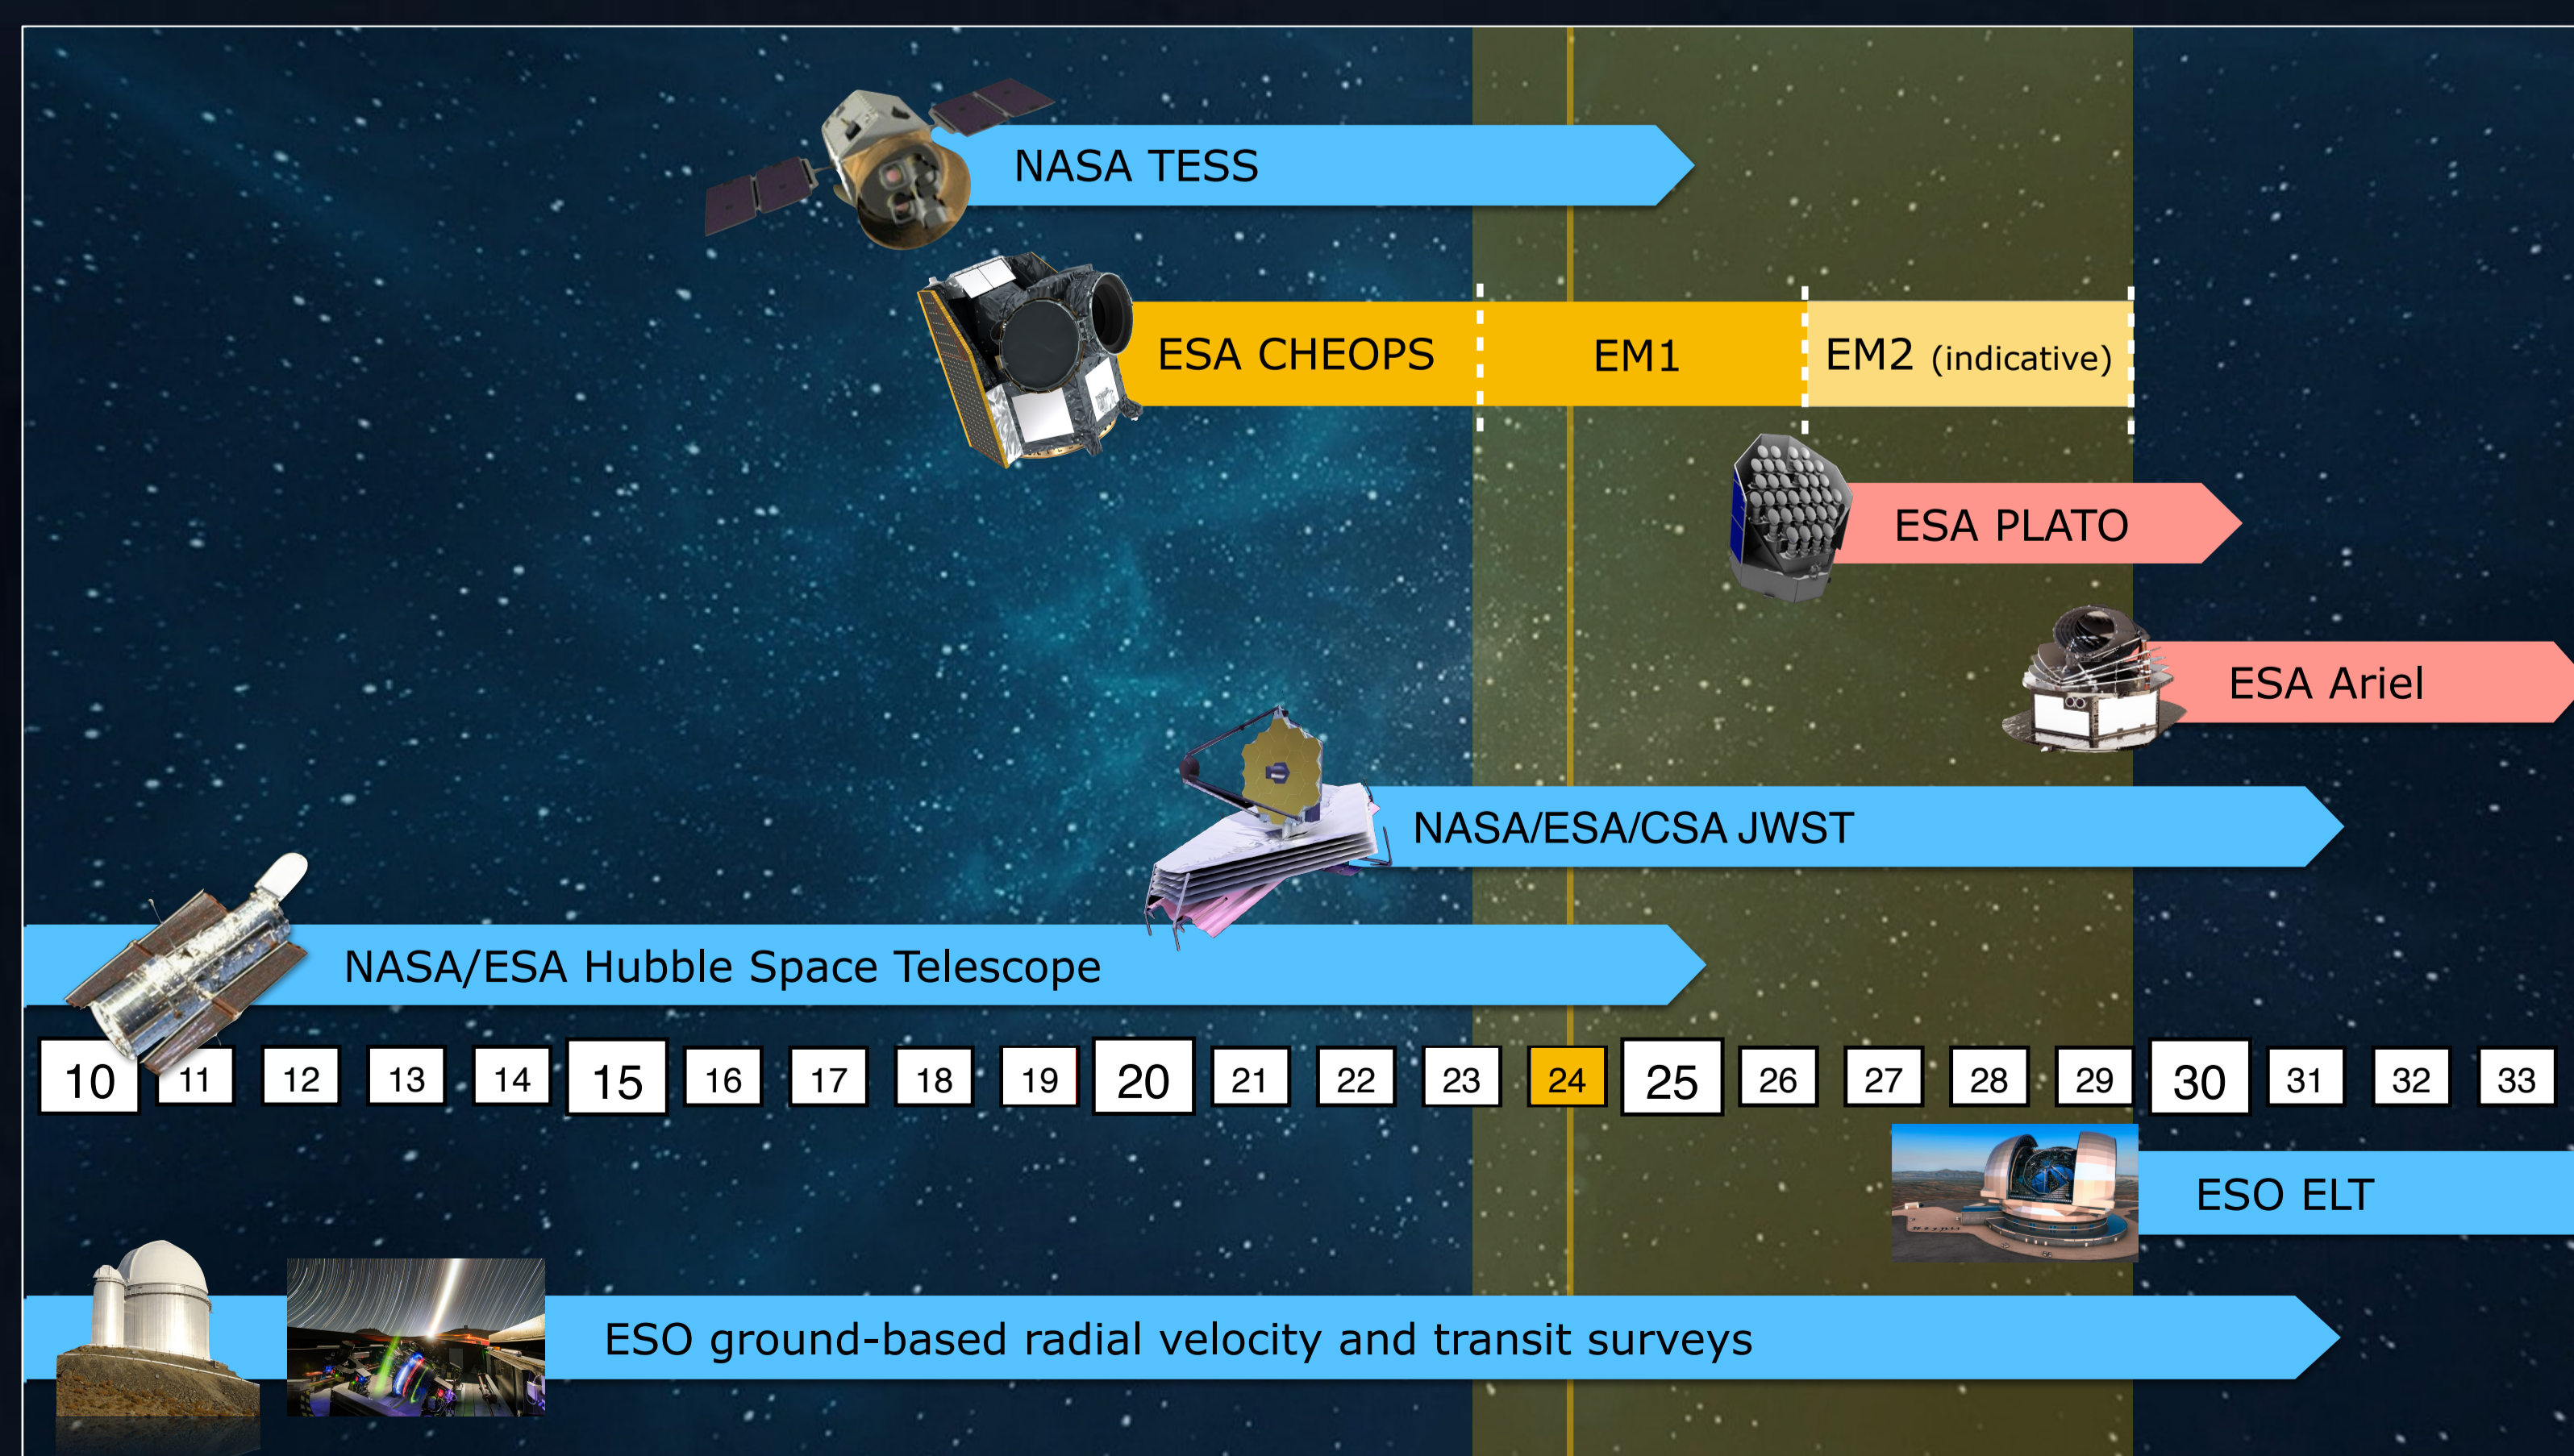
NASA TESS

ESA CHEOPS EM1 EM2 (indicative)

ESA PLATO

ESA Ariel

NASA/ESA/CSA JWST

NASA/ESA Hubble Space Telescope

10 11 12 13 14 15 16 17 18 19 20 21 22 23 24 25 26 27 28 29 30 31 32 33

ESO ELT

ESO ground-based radial velocity and transit surveys